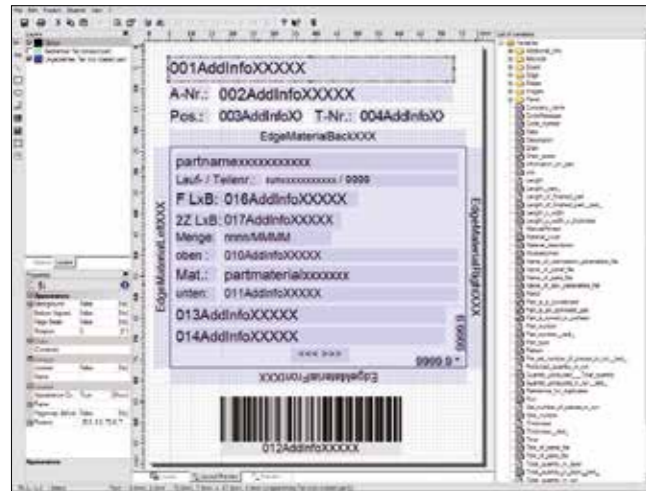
001AddInfoXXXXX

A-Nr.: 002AddInfoXXXXX

Pos.: 003AddInfoXO T-Nr.: 004AddInfoXO

EdgeMaterialBackXXX

partnamexxxxxxxxxxxx

Lauf- / Teilenr.: xxxxxxxxxxxxxx / 9999

F LxB: 016AddInfoXXXXX

2Z LxB: 017AddInfoXXXXX

Menge: mmm/MMMM

oben: 010AddInfoXXXXX

Mat.: partmaterialxxxxxxx

unten: 011AddInfoXXXXX

013AddInfoXXXXX

014AddInfoXXXXX

9999.9

EdgeMaterialLeftXXX

EdgeMaterialRightXXX

EdgeMaterialFrontXXX

012AddInfoXXXXX